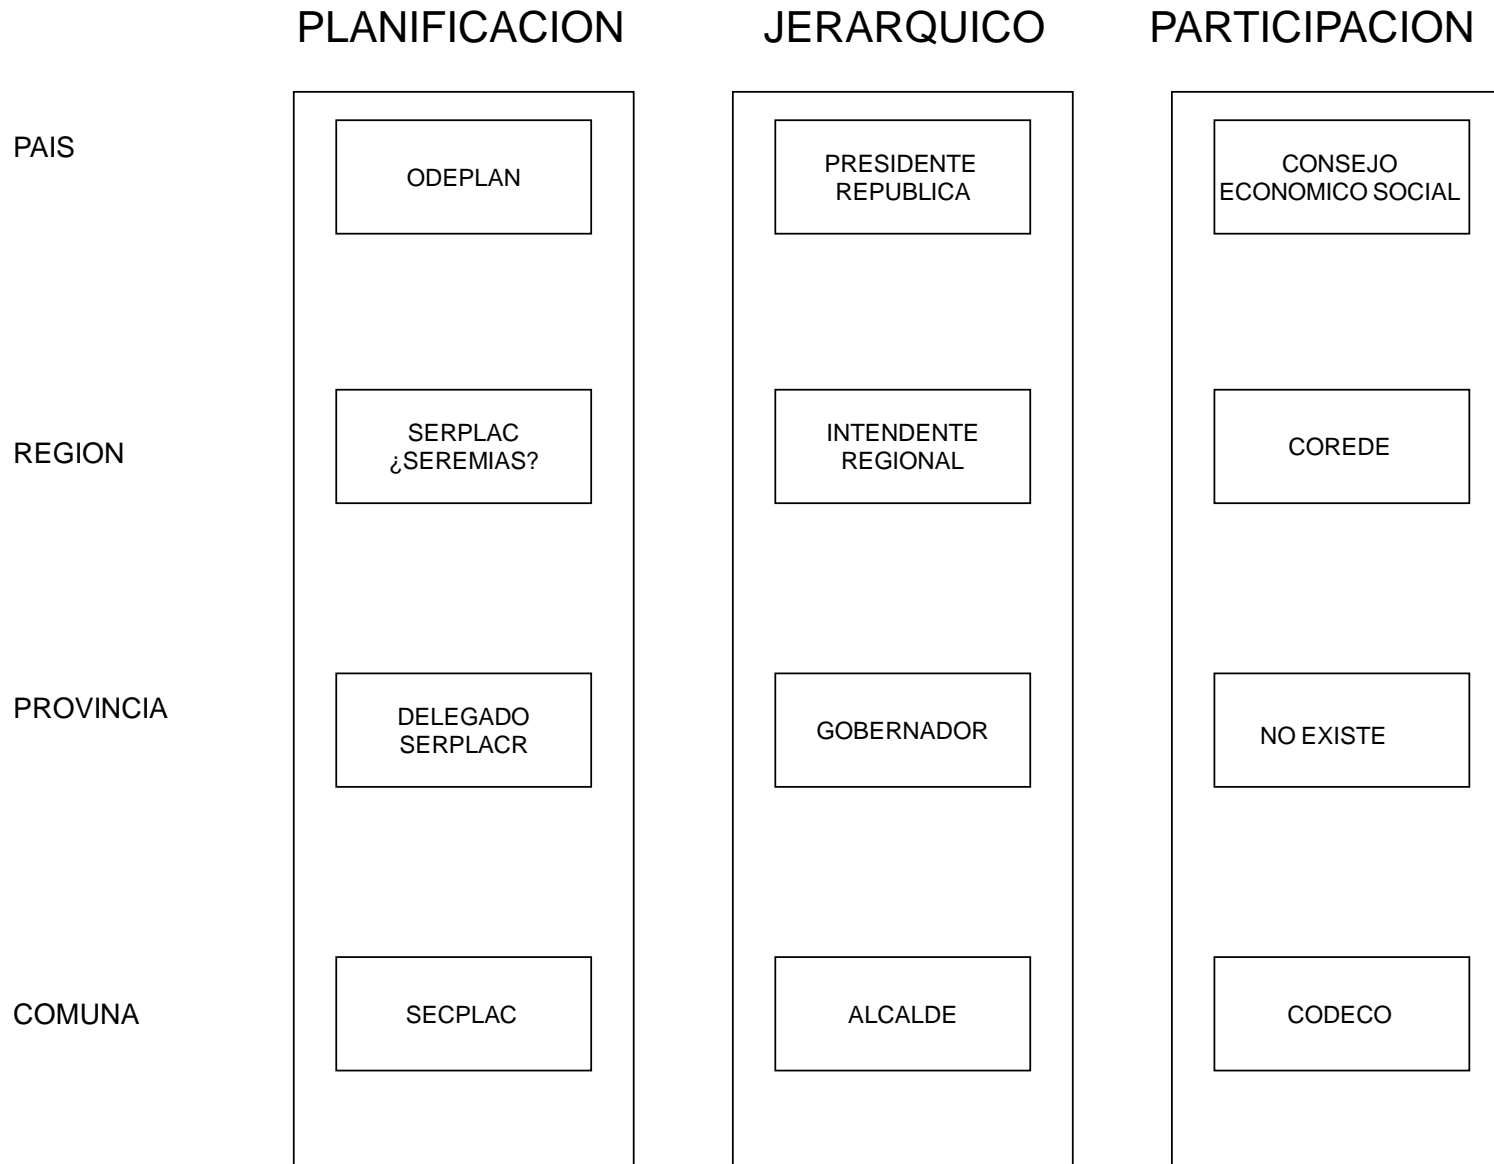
|  | PLANIFICACION | JERARQUICO | PARTICIPACION |
|---|---|---|---|
| PAIS | ODEPLAN | PRESIDENTE REPUBLICA | CONSEJO ECONOMICO SOCIAL |
| REGION | SERPLAC ¿SEREMIAS? | INTENDENTE REGIONAL | COREDE |
| PROVINCIA | DELEGADO SERPLACR | GOBERNADOR | NO EXISTE |
| COMUNA | SECPLAC | ALCALDE | CODECO |